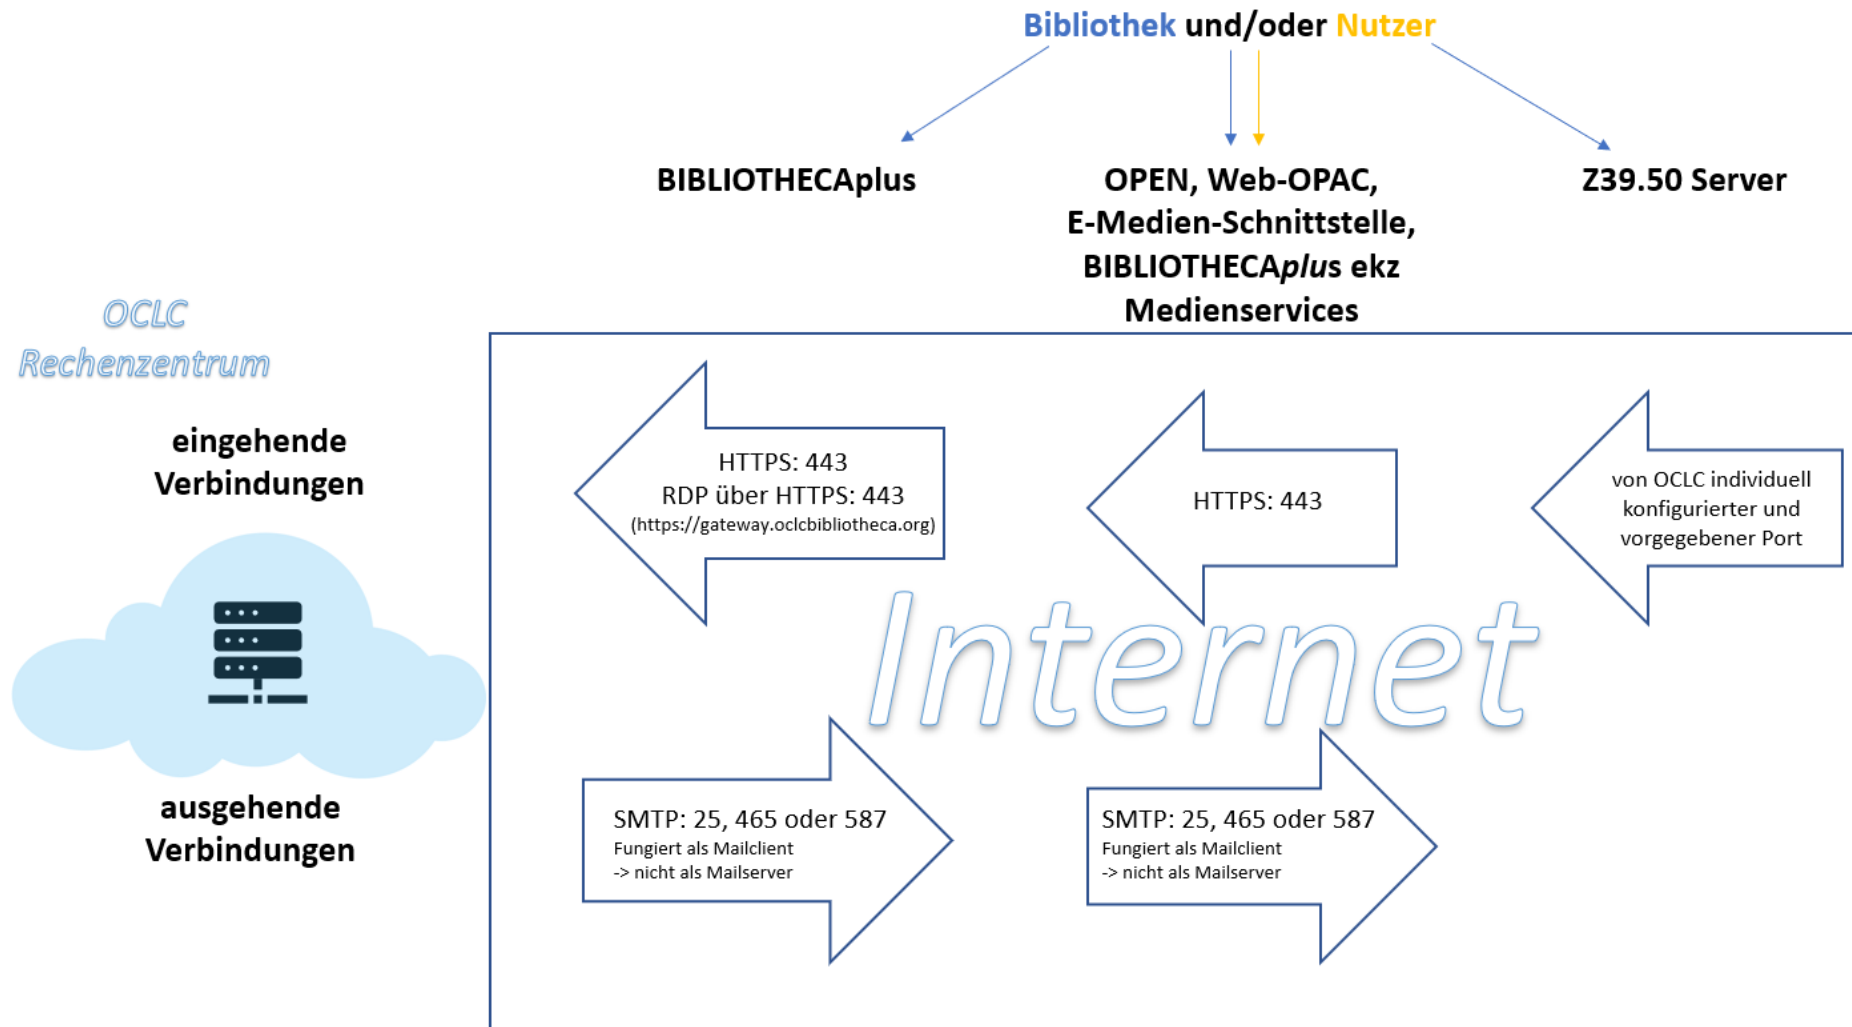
Bibliothek und/oder Nutzer

BIBLIOTHECAplus

OPEN, Web-OPAC, E-Medien-Schnittstelle, BIBLIOTHECAplus ekz Medienservices

Z39.50 Server

OCLC Rechenzentrum

eingehende Verbindungen

ausgehende Verbindungen

HTTPS: 443
RDP über HTTPS: 443
(https://gateway.oclcbibliotheca.org)

HTTPS: 443

von OCLC individuell konfigurierter und vorgegebener Port

Internet

SMTP: 25, 465 oder 587
Fungiert als Mailclient
-> nicht als Mailserver

SMTP: 25, 465 oder 587
Fungiert als Mailclient
-> nicht als Mailserver